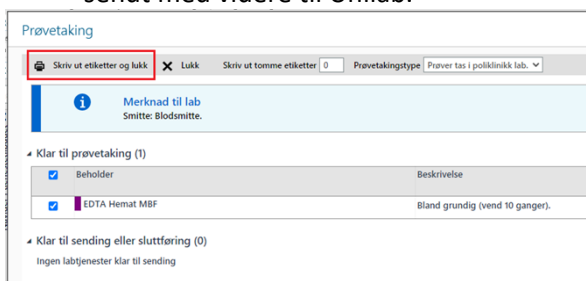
sendt med videre til Unilab.

Prøvetaking

Skriv ut etiketter og lukk | Lukk | Skriv ut tomme etiketter 0 | Prøvetakingstype Prøver tas i poliklinikk lab.

Merknad til lab
Smitte: Blodsmitte.

Klar til prøvetaking (1)

| | Beholder | Beskrivelse |
|---|---|---|
| ☑ | EDTA Hemat MBF | Bland grundig (vend 10 ganger). |

Klar til sending eller sluttføring (0)
Ingen labtjenester klar til sending